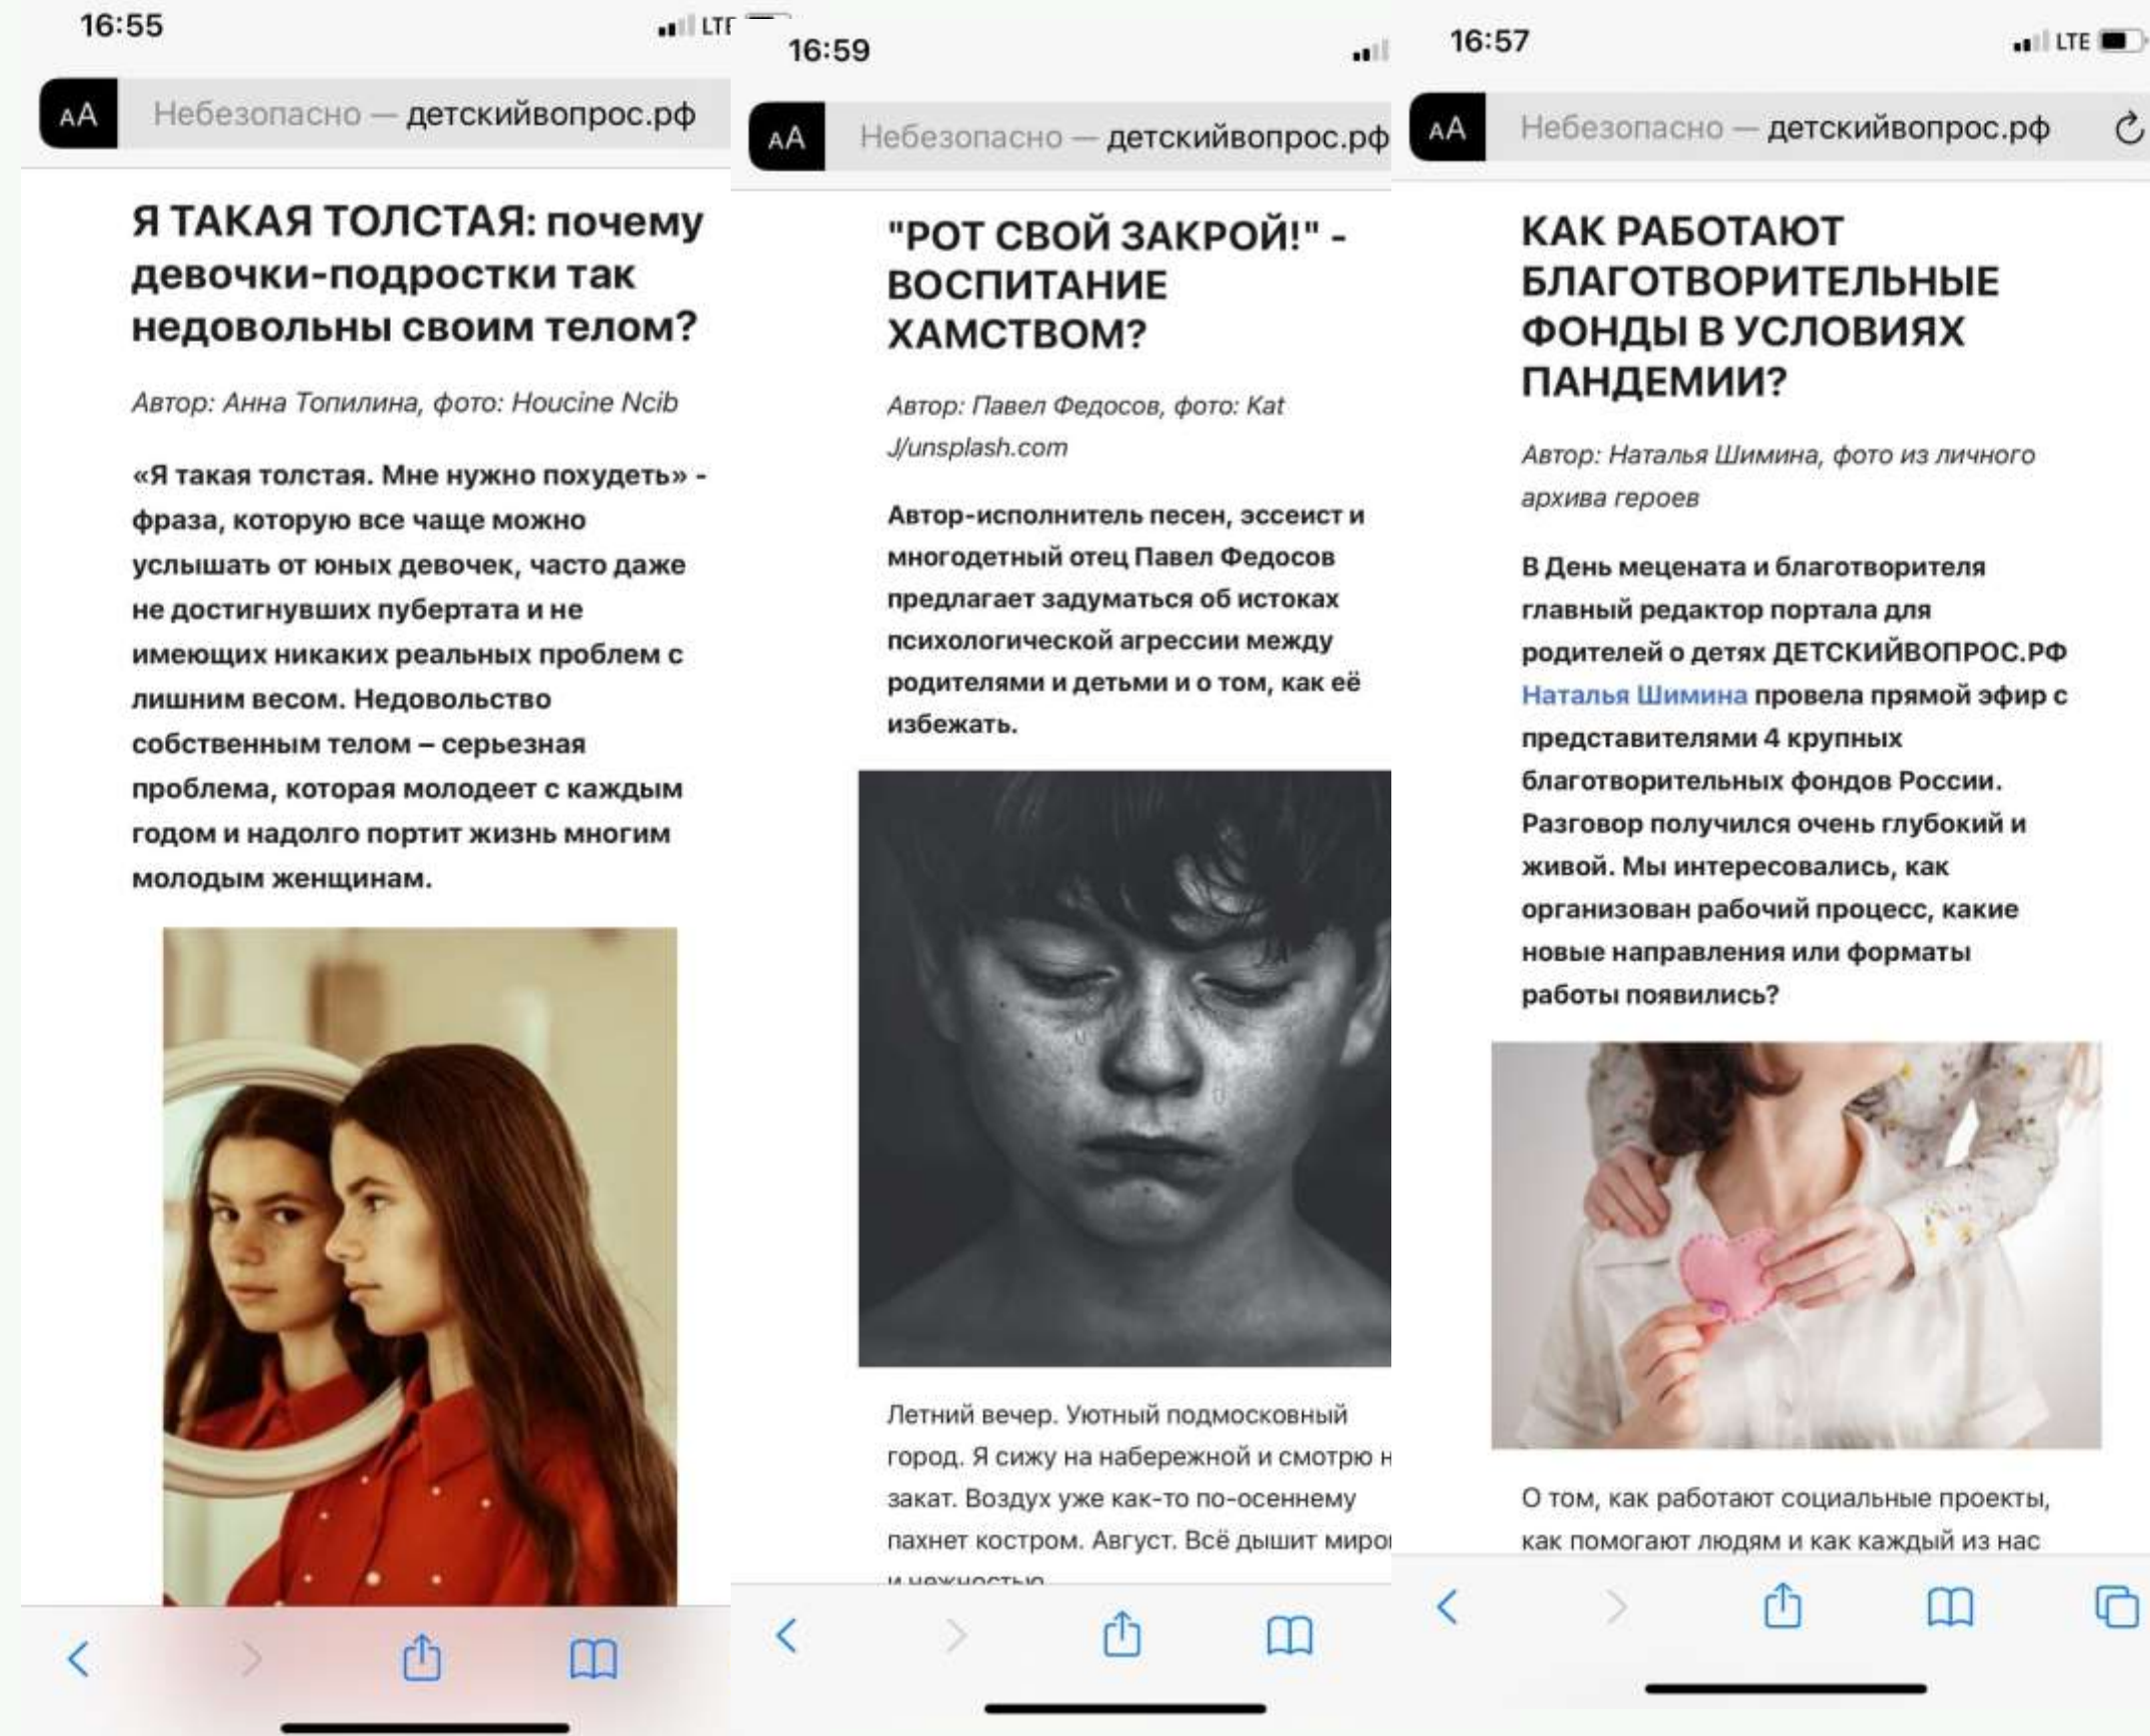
16:55

LTE

AA Небезопасно — детскийвопрос.рф

Я ТАКАЯ ТОЛСТАЯ: почему девочки-подростки так недовольны своим телом?

Автор: Анна Топилина, фото: Houcine Ncib

«Я такая толстая. Мне нужно похудеть» - фраза, которую все чаще можно услышать от юных девочек, часто даже не достигнувших пубертата и не имеющих никаких реальных проблем с лишним весом. Недовольство собственным телом – серьезная проблема, которая молодеет с каждым годом и надолго портит жизнь многим молодым женщинам.

16:59

AA Небезопасно — детскийвопрос.рф

"РОТ СВОЙ ЗАКРОЙ!" - ВОСПИТАНИЕ ХАМСТВОМ?

Автор: Павел Федосов, фото: Kat J/unsplash.com

Автор-исполнитель песен, эссеист и многодетный отец Павел Федосов предлагает задуматься об истоках психологической агрессии между родителями и детьми и о том, как её избежать.

Летний вечер. Уютный подмосковный город. Я сижу на набережной и смотрю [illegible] закат. Воздух уже как-то по-осеннему пахнет костром. Август. Всё дышит миро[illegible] и нежностью

16:57

LTE

AA Небезопасно — детскийвопрос.рф

КАК РАБОТАЮТ БЛАГОТВОРИТЕЛЬНЫЕ ФОНДЫ В УСЛОВИЯХ ПАНДЕМИИ?

Автор: Наталья Шимина, фото из личного архива героев

В День мецената и благотворителя главный редактор портала для родителей о детях ДЕТСКИЙВОПРОС.РФ Наталья Шимина провела прямой эфир с представителями 4 крупных благотворительных фондов России. Разговор получился очень глубокий и живой. Мы интересовались, как организован рабочий процесс, какие новые направления или форматы работы появились?

О том, как работают социальные проекты, как помогают людям и как каждый из нас